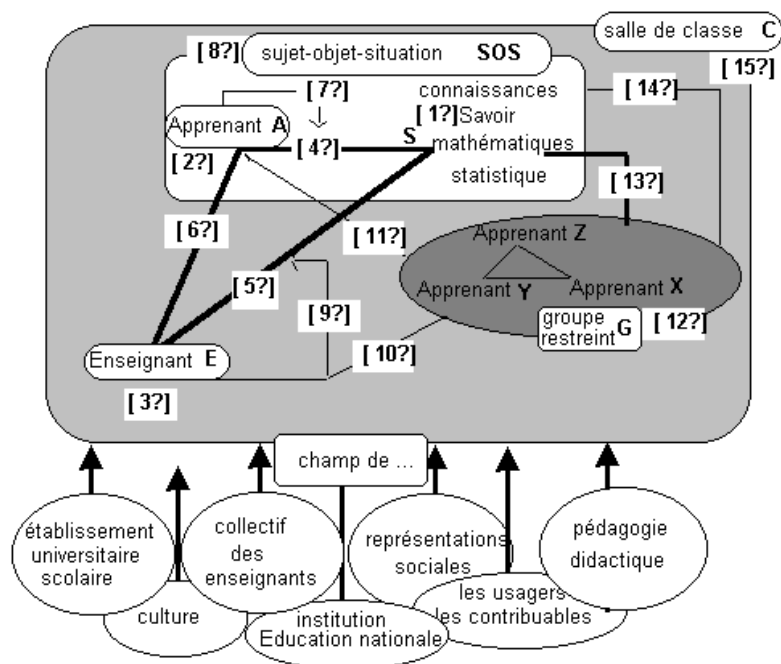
salle de classe C
[ 15?]
[ 8?]
sujet-objet-situation SOS
[ 7?]
connaissances
[ 1?]Savoir
mathématiques
statistique
[ 14?]
Apprenant A
[ 4?]
S
[ 2?]
[ 13?]
[ 6?]
[ 11?]
Apprenant Z
Apprenant Y
Apprenant X
[ 5?]
[ 9?]
groupe restreint G
[ 12?]
[ 10?]
Enseignant E
[ 3?]
champ de ...
établissement universitaire scolaire
collectif des enseignants
représentations sociales
pédagogie didactique
culture
institution Education nationale
les usagers les contribuables